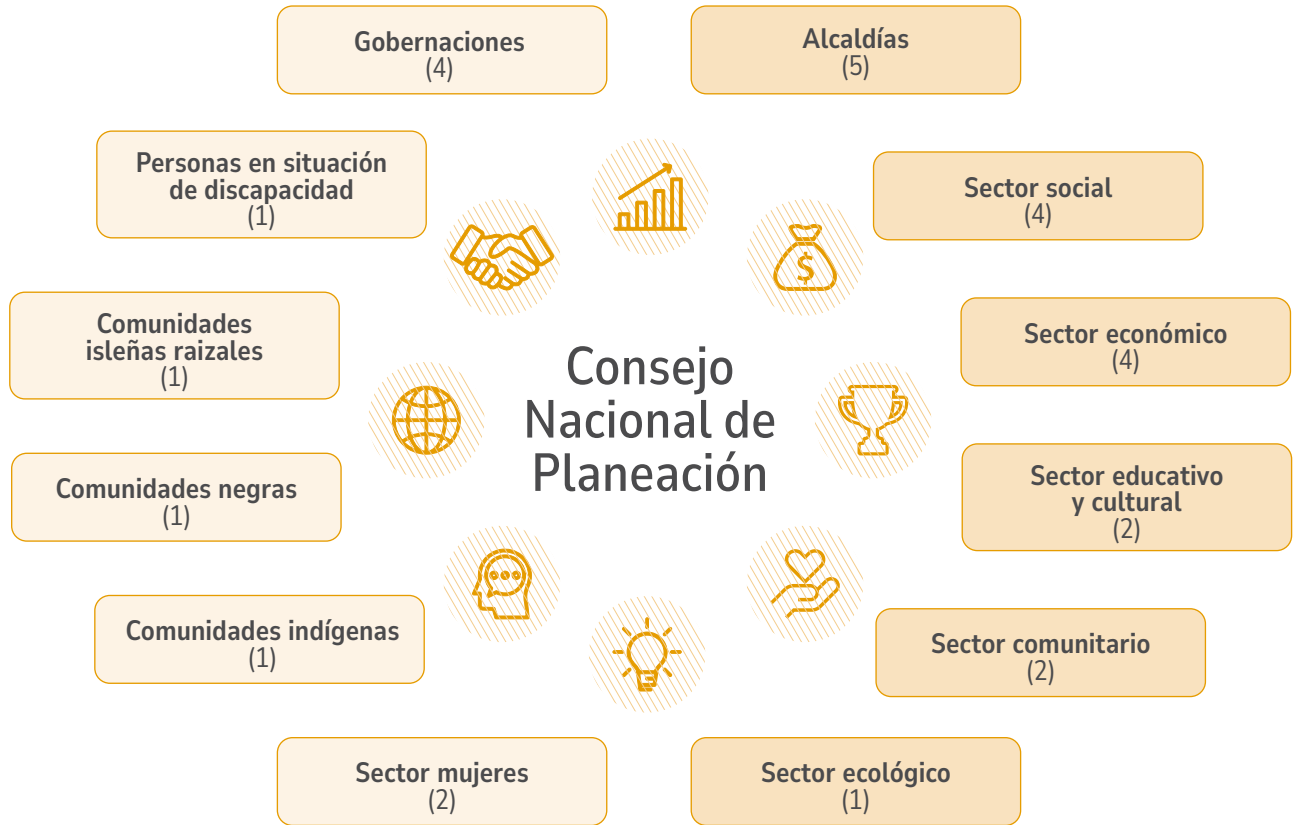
Gobernaciones
(4)

Alcaldías
(5)

Personas en situación de discapacidad
(1)

Sector social
(4)

Comunidades isleñas raizales
(1)

Sector económico
(4)

Consejo Nacional de Planeación

Comunidades negras
(1)

Sector educativo y cultural
(2)

Comunidades indígenas
(1)

Sector comunitario
(2)

Sector mujeres
(2)

Sector ecológico
(1)